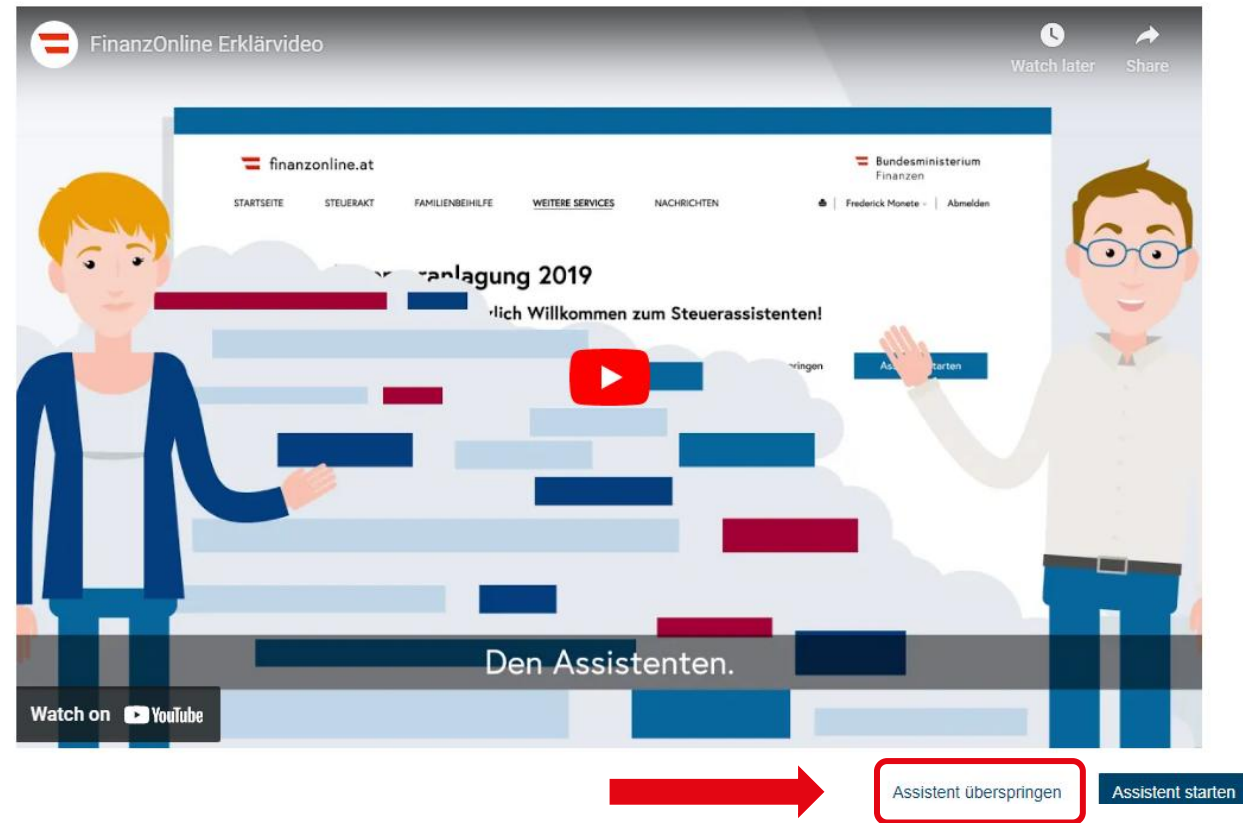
FinanzOnline Erklärvideo

Watch later

Share

finanzonline.at

Bundesministerium Finanzen

STARTSEITE STEUERAKT FAMILIENBEIHILFE WEITERE SERVICES NACHRICHTEN

Frederick Monete | Abmelden

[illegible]ranlagung 2019

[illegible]lich Willkommen zum Steuerassistenten!

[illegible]ringen

Ass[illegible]tarten

Den Assistenten.

Watch on YouTube

Assistent überspringen

Assistent starten